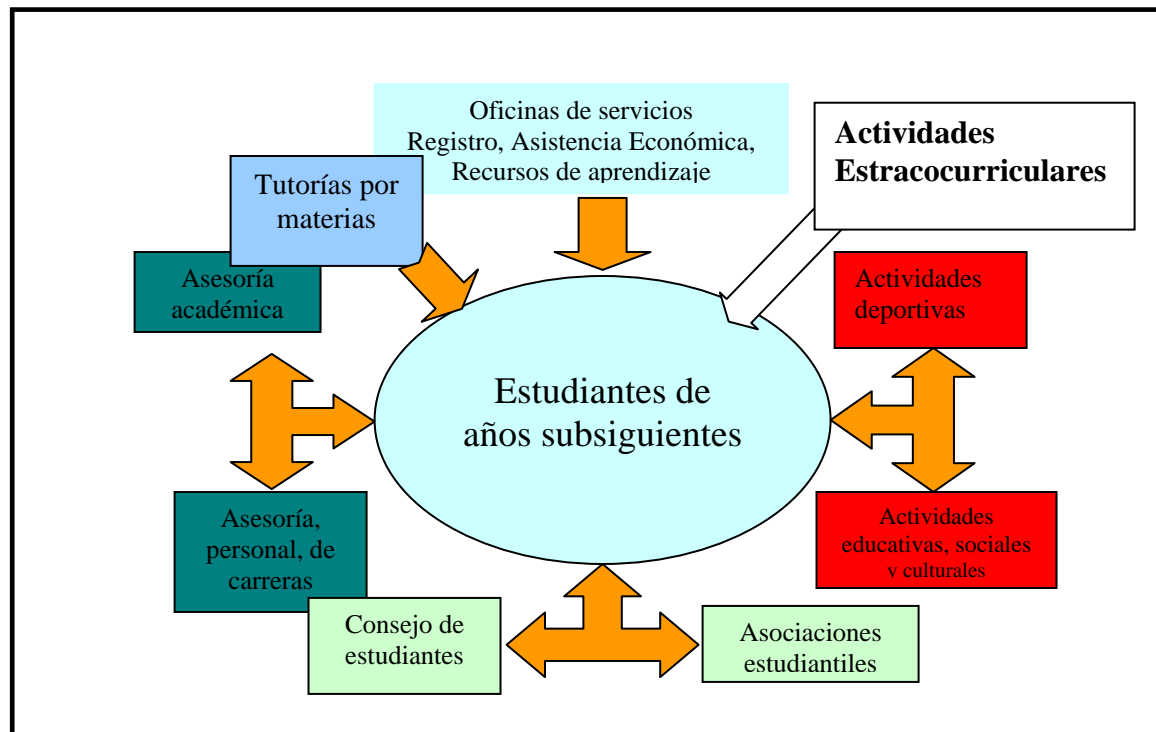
Oficinas de servicios
Registro, Asistencia Económica, Recursos de aprendizaje

Actividades Estracocurriculares

Tutorías por materias

Asesoría académica

Actividades deportivas

Estudiantes de años subsiguientes

Asesoría, personal, de carreras

Actividades educativas, sociales y culturales

Consejo de estudiantes

Asociaciones estudiantiles